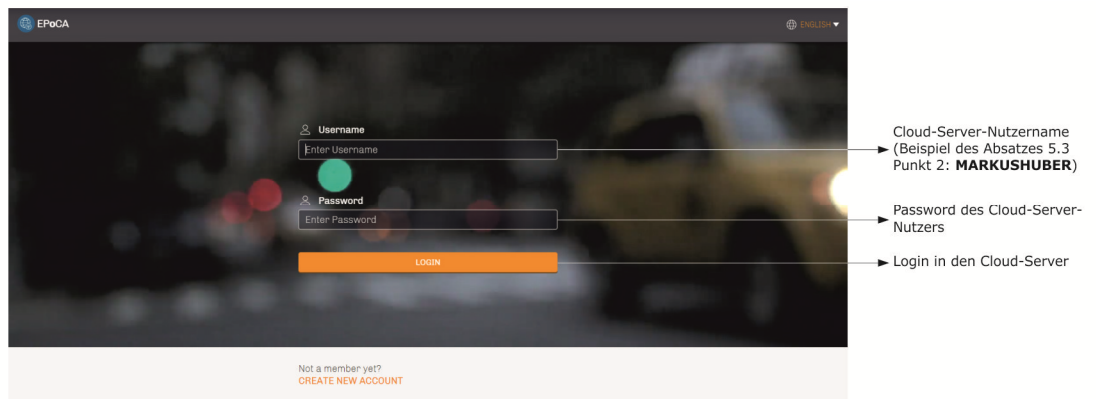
EPoCA

ENGLISH

Username

Enter Username

Password

Enter Password

LOGIN

Not a member yet?
CREATE NEW ACCOUNT

Cloud-Server-Nutzername (Beispiel des Absatzes 5.3 Punkt 2: **MARKUSHUBER**)

Password des Cloud-Server-Nutzers

Login in den Cloud-Server